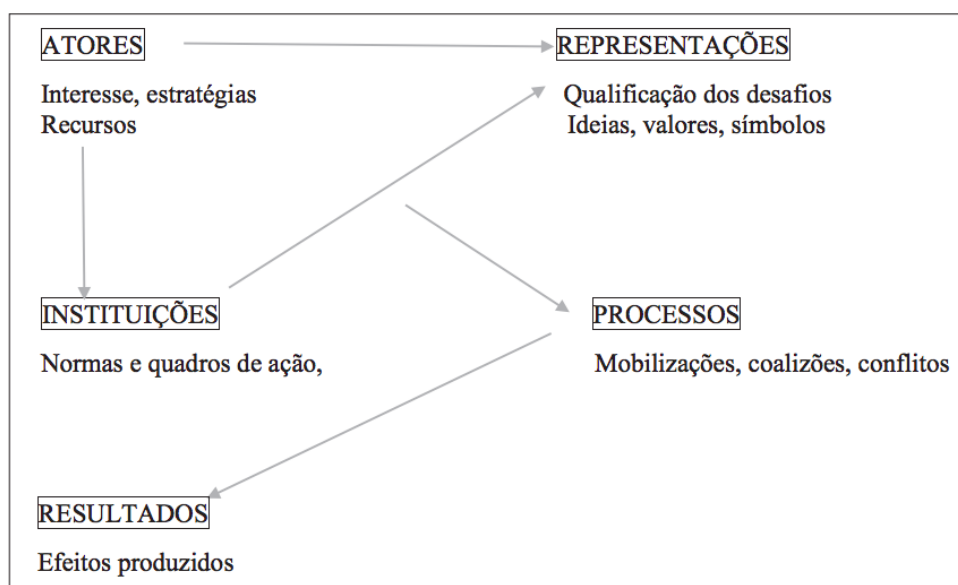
ATORES

Interesse, estratégias
Recursos

REPRESENTAÇÕES

Qualificação dos desafios
Ideias, valores, símbolos

INSTITUIÇÕES

Normas e quadros de ação,

PROCESSOS

Mobilizações, coalizões, conflitos

RESULTADOS

Efeitos produzidos